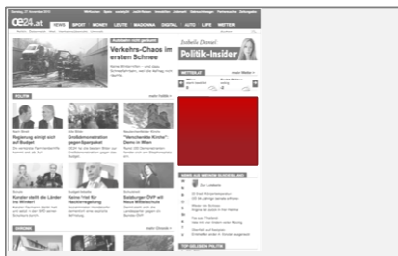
oe24.at

NEWS SPORT MONEY LEUTE MADONNA DIGITAL AUTO LIFE WETTER

Verkehrs-Chaos im ersten Schnee

Isabelle Daniel
Politik-Insider

POLITIK

Regierung einigt sich auf Budget

Großdemonstration gegen Sparpaket

"Verschenkte Kirche" Demo in Wien

Koralm steht die Länder vor Minen!

Immer Ärger für Nationalregierung

Salzburger ÖVP will neues Mittelschule

WETTER

NEWS AUS IHREM BUNDESLAND

TOP GELESEN POLITIK